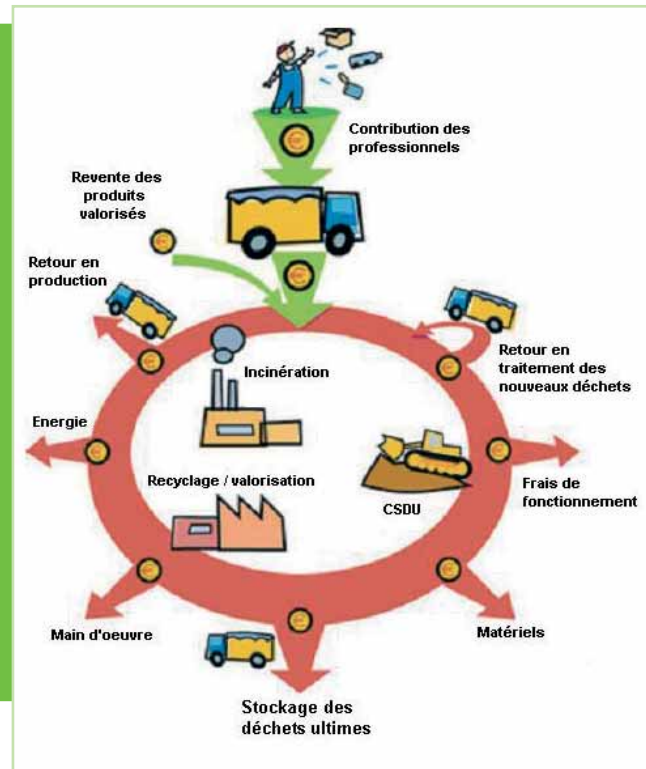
Contribution des professionnels

Revente des produits valorisés

Retour en production

Retour en traitement des nouveaux déchets

Incinération

Energie

Recyclage / valorisation

CSDU

Frais de fonctionnement

Main d'oeuvre

Matériels

Stockage des déchets ultimes